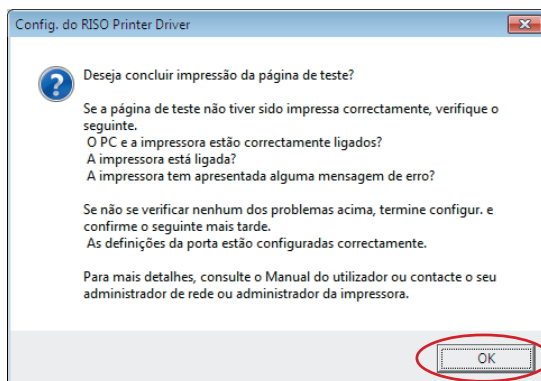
Config. do RISO Printer Driver

Deseja concluir impressão da página de teste?

Se a página de teste não tiver sido impressa correctamente, verifique o seguinte.
O PC e a impressora estão correctamente ligados?
A impressora está ligada?
A impressora tem apresentada alguma mensagem de erro?

Se não se verificar nenhum dos problemas acima, termine configur. e confirme o seguinte mais tarde.
As definições da porta estão configuradas correctamente.

Para mais detalhes, consulte o Manual do utilizador ou contacte o seu administrador de rede ou administrador da impressora.

OK